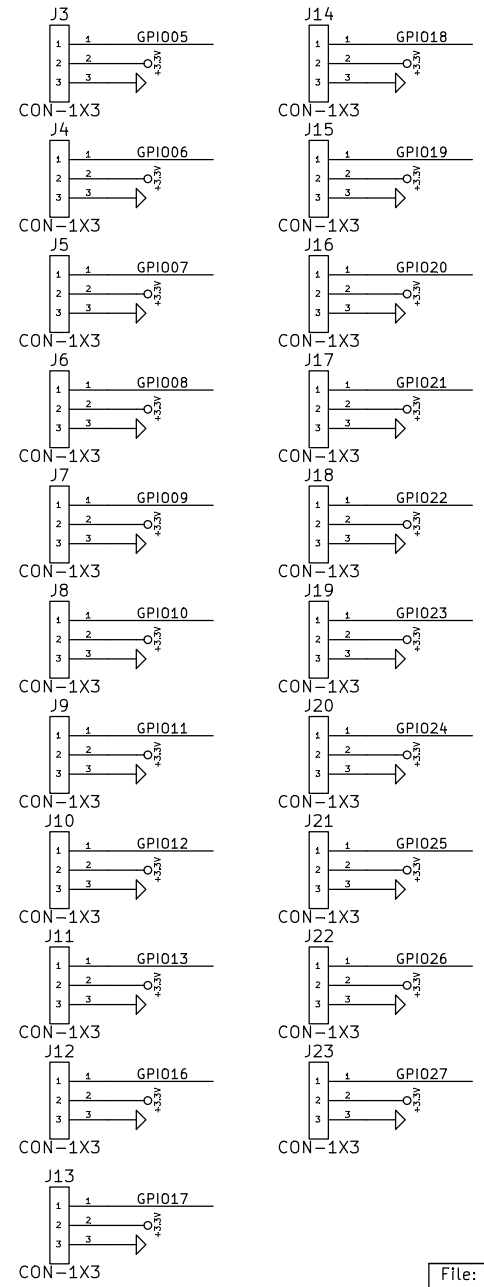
J3
1 1 GPIO05
2 2 +3.3V
3 3
CON-1X3

J4
1 1 GPIO06
2 2 +3.3V
3 3
CON-1X3

J5
1 1 GPIO07
2 2 +3.3V
3 3
CON-1X3

J6
1 1 GPIO08
2 2 +3.3V
3 3
CON-1X3

J7
1 1 GPIO09
2 2 +3.3V
3 3
CON-1X3

J8
1 1 GPIO10
2 2 +3.3V
3 3
CON-1X3

J9
1 1 GPIO11
2 2 +3.3V
3 3
CON-1X3

J10
1 1 GPIO12
2 2 +3.3V
3 3
CON-1X3

J11
1 1 GPIO13
2 2 +3.3V
3 3
CON-1X3

J12
1 1 GPIO16
2 2 +3.3V
3 3
CON-1X3

J13
1 1 GPIO17
2 2 +3.3V
3 3
CON-1X3

J14
1 1 GPIO18
2 2 +3.3V
3 3
CON-1X3

J15
1 1 GPIO19
2 2 +3.3V
3 3
CON-1X3

J16
1 1 GPIO20
2 2 +3.3V
3 3
CON-1X3

J17
1 1 GPIO21
2 2 +3.3V
3 3
CON-1X3

J18
1 1 GPIO22
2 2 +3.3V
3 3
CON-1X3

J19
1 1 GPIO23
2 2 +3.3V
3 3
CON-1X3

J20
1 1 GPIO24
2 2 +3.3V
3 3
CON-1X3

J21
1 1 GPIO25
2 2 +3.3V
3 3
CON-1X3

J22
1 1 GPIO26
2 2 +3.3V
3 3
CON-1X3

J23
1 1 GPIO27
2 2 +3.3V
3 3
CON-1X3

File: